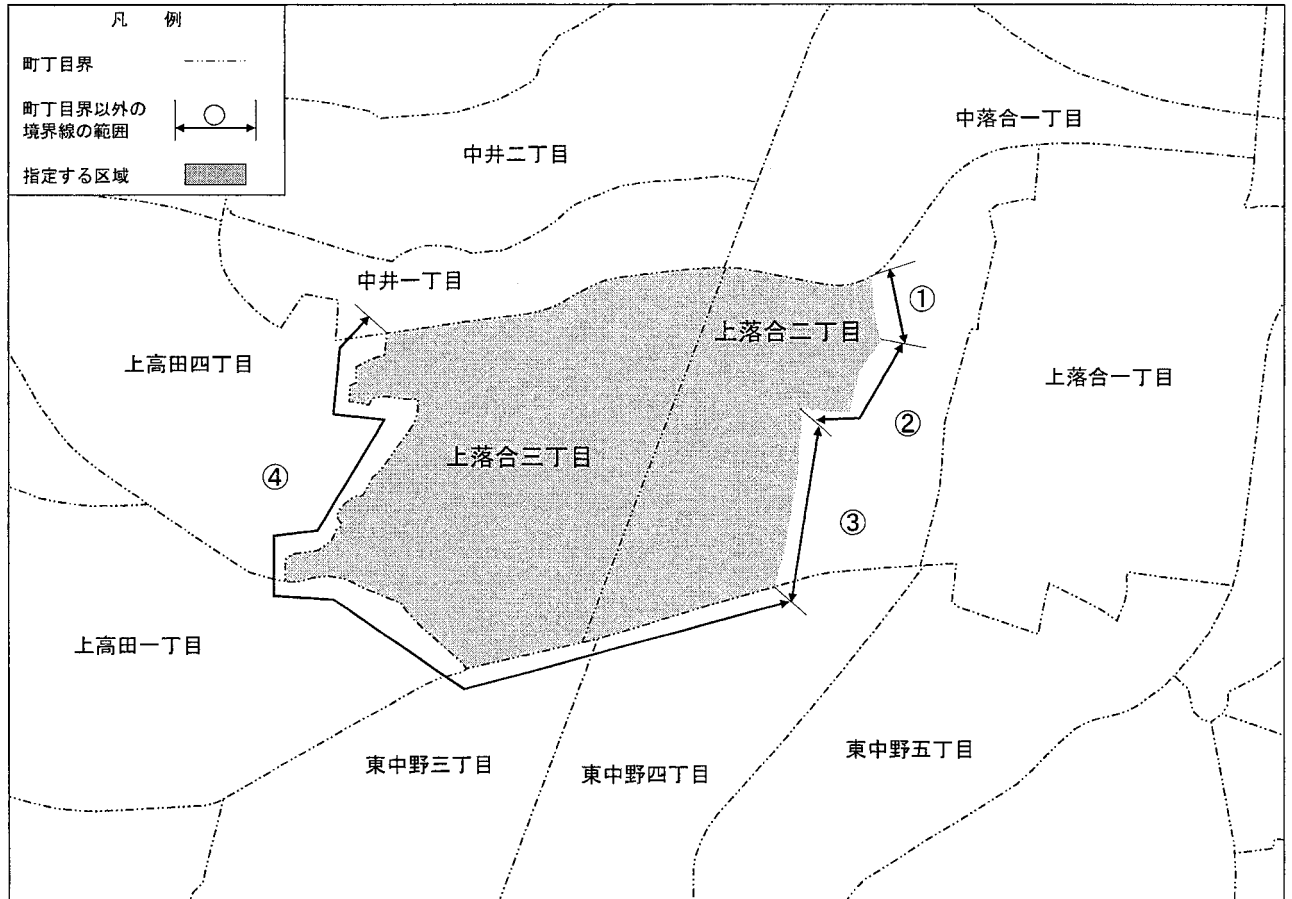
凡　例

町丁目界

町丁目界以外の境界線の範囲

指定する区域

中落合一丁目

中井二丁目

中井一丁目

①

上落合二丁目

上高田四丁目

上落合一丁目

②

上落合三丁目

④

③

上高田一丁目

東中野三丁目

東中野四丁目

東中野五丁目